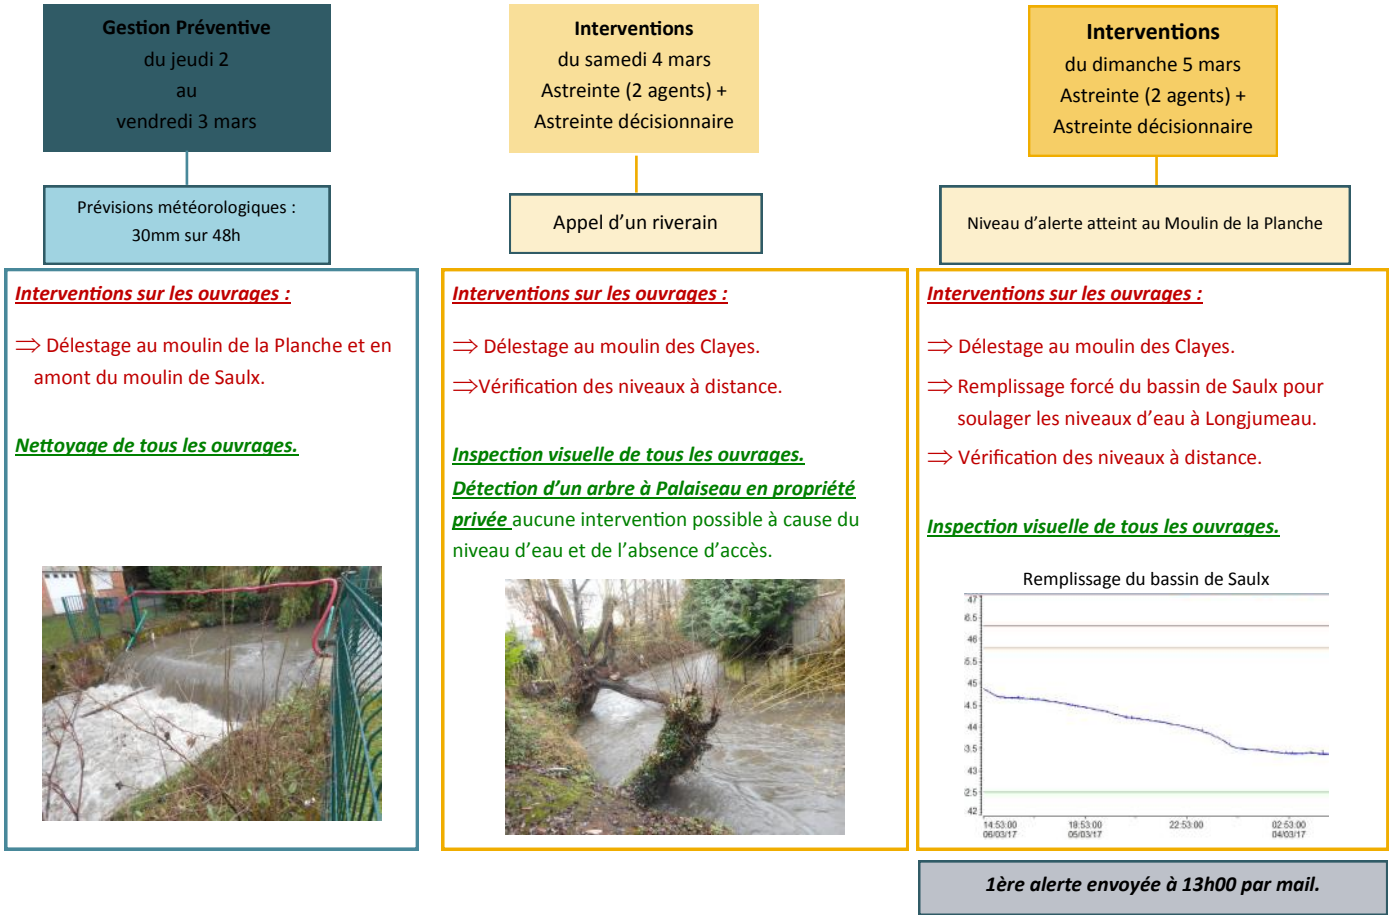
Gestion Préventive
du jeudi 2
au
vendredi 3 mars

Prévisions météorologiques :
30mm sur 48h

Interventions sur les ouvrages :

⇒ Délestage au moulin de la Planche et en amont du moulin de Saulx.

Nettoyage de tous les ouvrages.

Interventions
du samedi 4 mars
Astreinte (2 agents) +
Astreinte décisionnaire

Appel d'un riverain

Interventions sur les ouvrages :

⇒ Délestage au moulin des Clayes.

⇒Vérification des niveaux à distance.

Inspection visuelle de tous les ouvrages.

Détection d'un arbre à Palaiseau en propriété privée aucune intervention possible à cause du niveau d'eau et de l'absence d'accès.

Interventions
du dimanche 5 mars
Astreinte (2 agents) +
Astreinte décisionnaire

Niveau d'alerte atteint au Moulin de la Planche

Interventions sur les ouvrages :

⇒ Délestage au moulin des Clayes.

⇒ Remplissage forcé du bassin de Saulx pour soulager les niveaux d'eau à Longjumeau.

⇒ Vérification des niveaux à distance.

Inspection visuelle de tous les ouvrages.

Remplissage du bassin de Saulx

47
6.5
46
5.5
45
4.5
44
3.5
43
2.5
42

14:53:00 06/03/17
18:53:00 05/03/17
22:53:00
02:53:00 04/03/17

1ère alerte envoyée à 13h00 par mail.